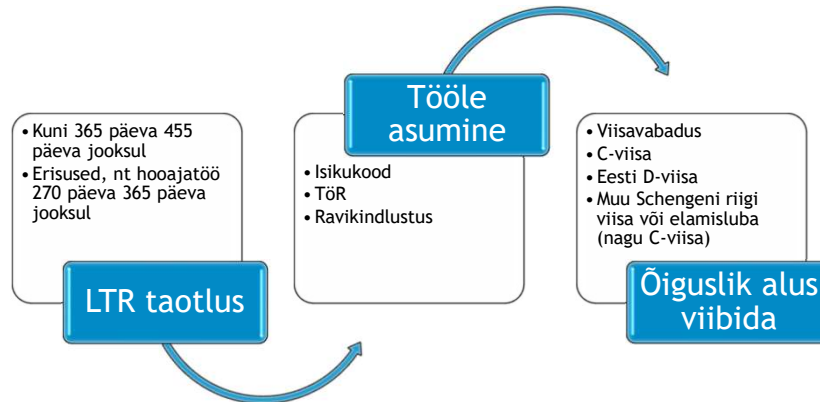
• Kuni 365 päeva 455 päeva jooksul
• Erisused, nt hooajatöö 270 päeva 365 päeva jooksul

LTR taotlus

Tööle asumine

• Isikukood
• TöR
• Ravikindlustus

• Viisavabadus
• C-viisa
• Eesti D-viisa
• Muu Schengeni riigi viisa või elamisluba (nagu C-viisa)

Õiguslik alus viibida